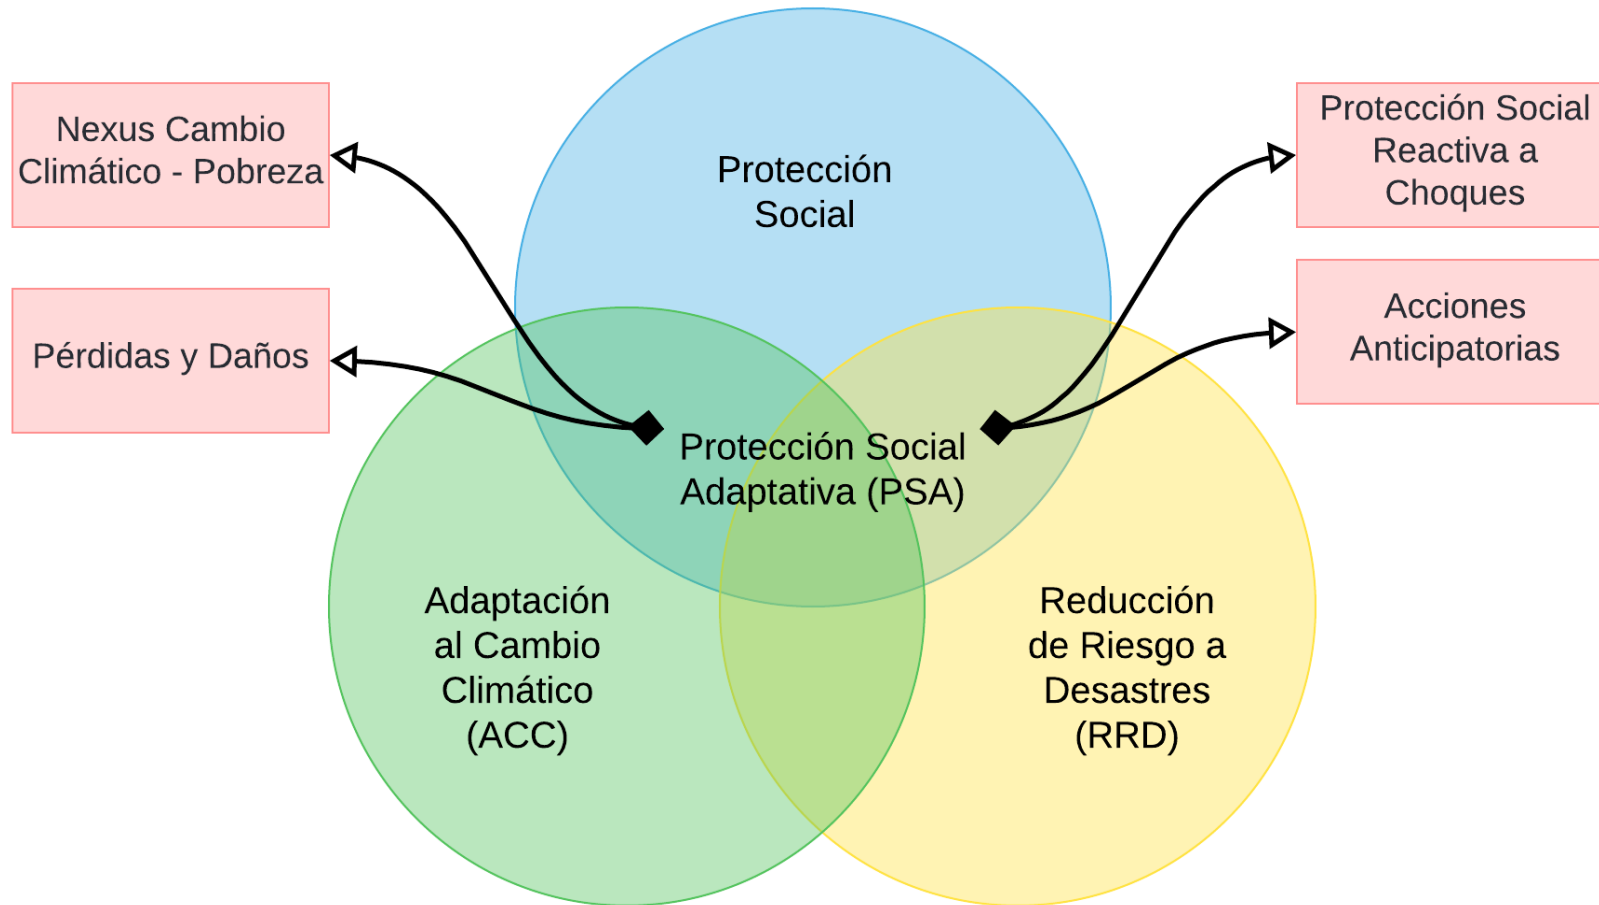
Nexus Cambio Climático - Pobreza

Pérdidas y Daños

Protección Social

Protección Social Reactiva a Choques

Acciones Anticipatorias

Protección Social Adaptativa (PSA)

Adaptación al Cambio Climático (ACC)

Reducción de Riesgo a Desastres (RRD)